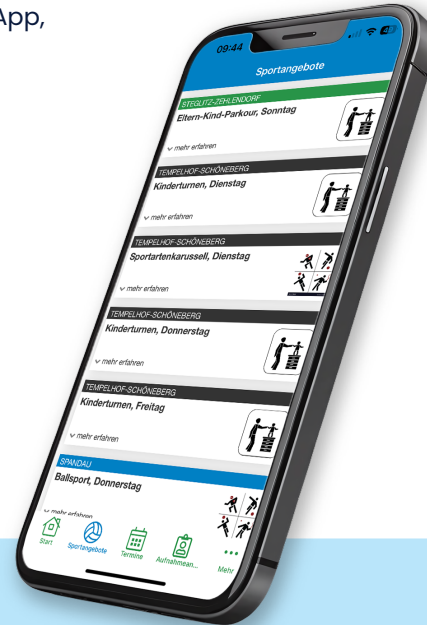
App,

09:44

Sportangebote

STEGLITZ-ZEHLENDORF
Eltern-Kind-Parkour, Sonntag
mehr erfahren

TEMPELHOF-SCHÖNEBERG
Kinderturnen, Dienstag
mehr erfahren

TEMPELHOF-SCHÖNEBERG
Sportartenkarussell, Dienstag
mehr erfahren

TEMPELHOF-SCHÖNEBERG
Kinderturnen, Donnerstag
mehr erfahren

TEMPELHOF-SCHÖNEBERG
Kinderturnen, Freitag
mehr erfahren

SPANDAU
Ballsport, Donnerstag
mehr erfahren

Start
Sportangebote
Termine
Aufnahmean...
Mehr